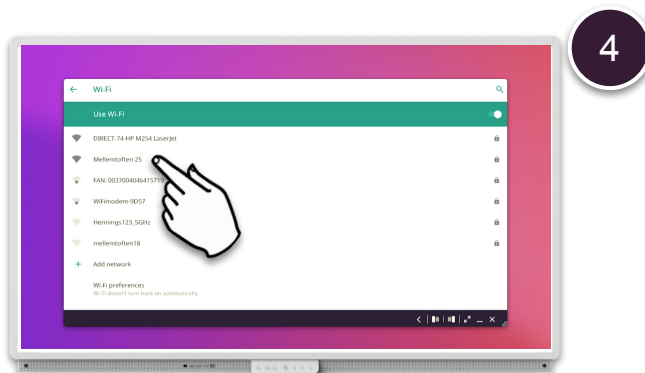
4

Wi-Fi

Use Wi-Fi

DIRECT-74-HP M254 LaserJet

Mellemtoften 25

FAN: 0037004046415719

WiFimodem-9D57

Hennings123_5GHz

mellemtoften18

Add network

Wi-Fi preferences
Wi-Fi doesn't turn back on automatically